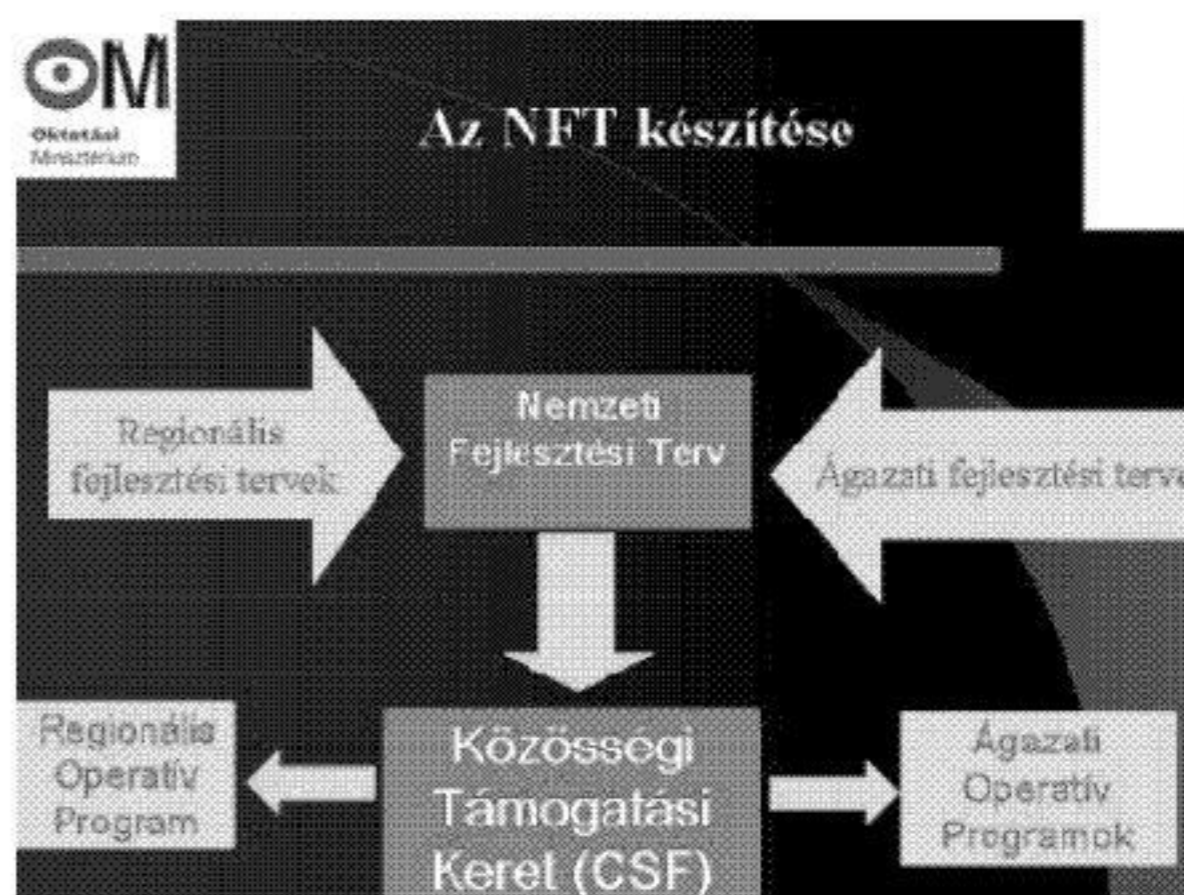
OM
Oktatási Minisztérium

Az NFT készítése

Regionális fejlesztési tervek

Nemzeti Fejlesztési Terv

Ágazati fejlesztési terv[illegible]

Regionális Operatív Program

Közösségi Támogatási Keret (CSF)

Ágazati Operatív Programok